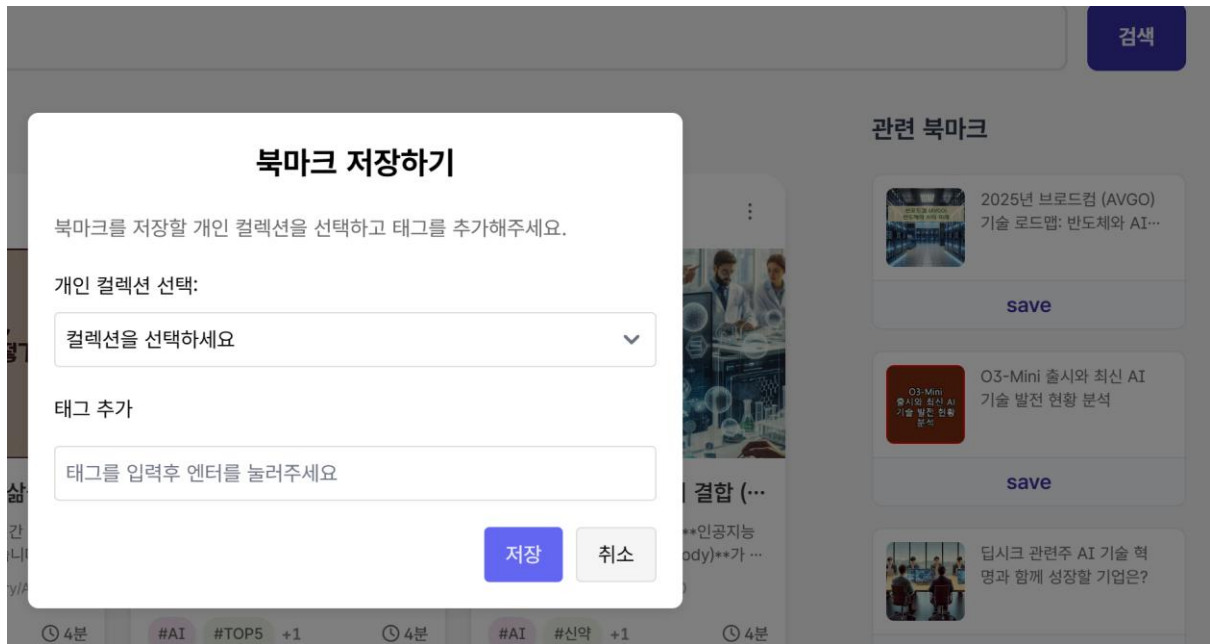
검색

북마크 저장하기

북마크를 저장할 개인 컬렉션을 선택하고 태그를 추가해주세요.

개인 컬렉션 선택:

컬렉션을 선택하세요

태그 추가

태그를 입력후 엔터를 눌러주세요

저장 취소

관련 북마크

2025년 브로드컴 (AVGO) 기술 로드맵: 반도체와 AI...

save

O3-Mini 출시와 최신 AI 기술 발전 현황 분석

O3-Mini 출시와 최신 AI 기술 발전 현황 분석

save

딥시크 관련주 AI 기술 혁명과 함께 성장할 기업은?

결합 (...

**인공지능 ody)**가 ...

#AI #TOP5 +1 4분

#AI #신약 +1 4분

4분